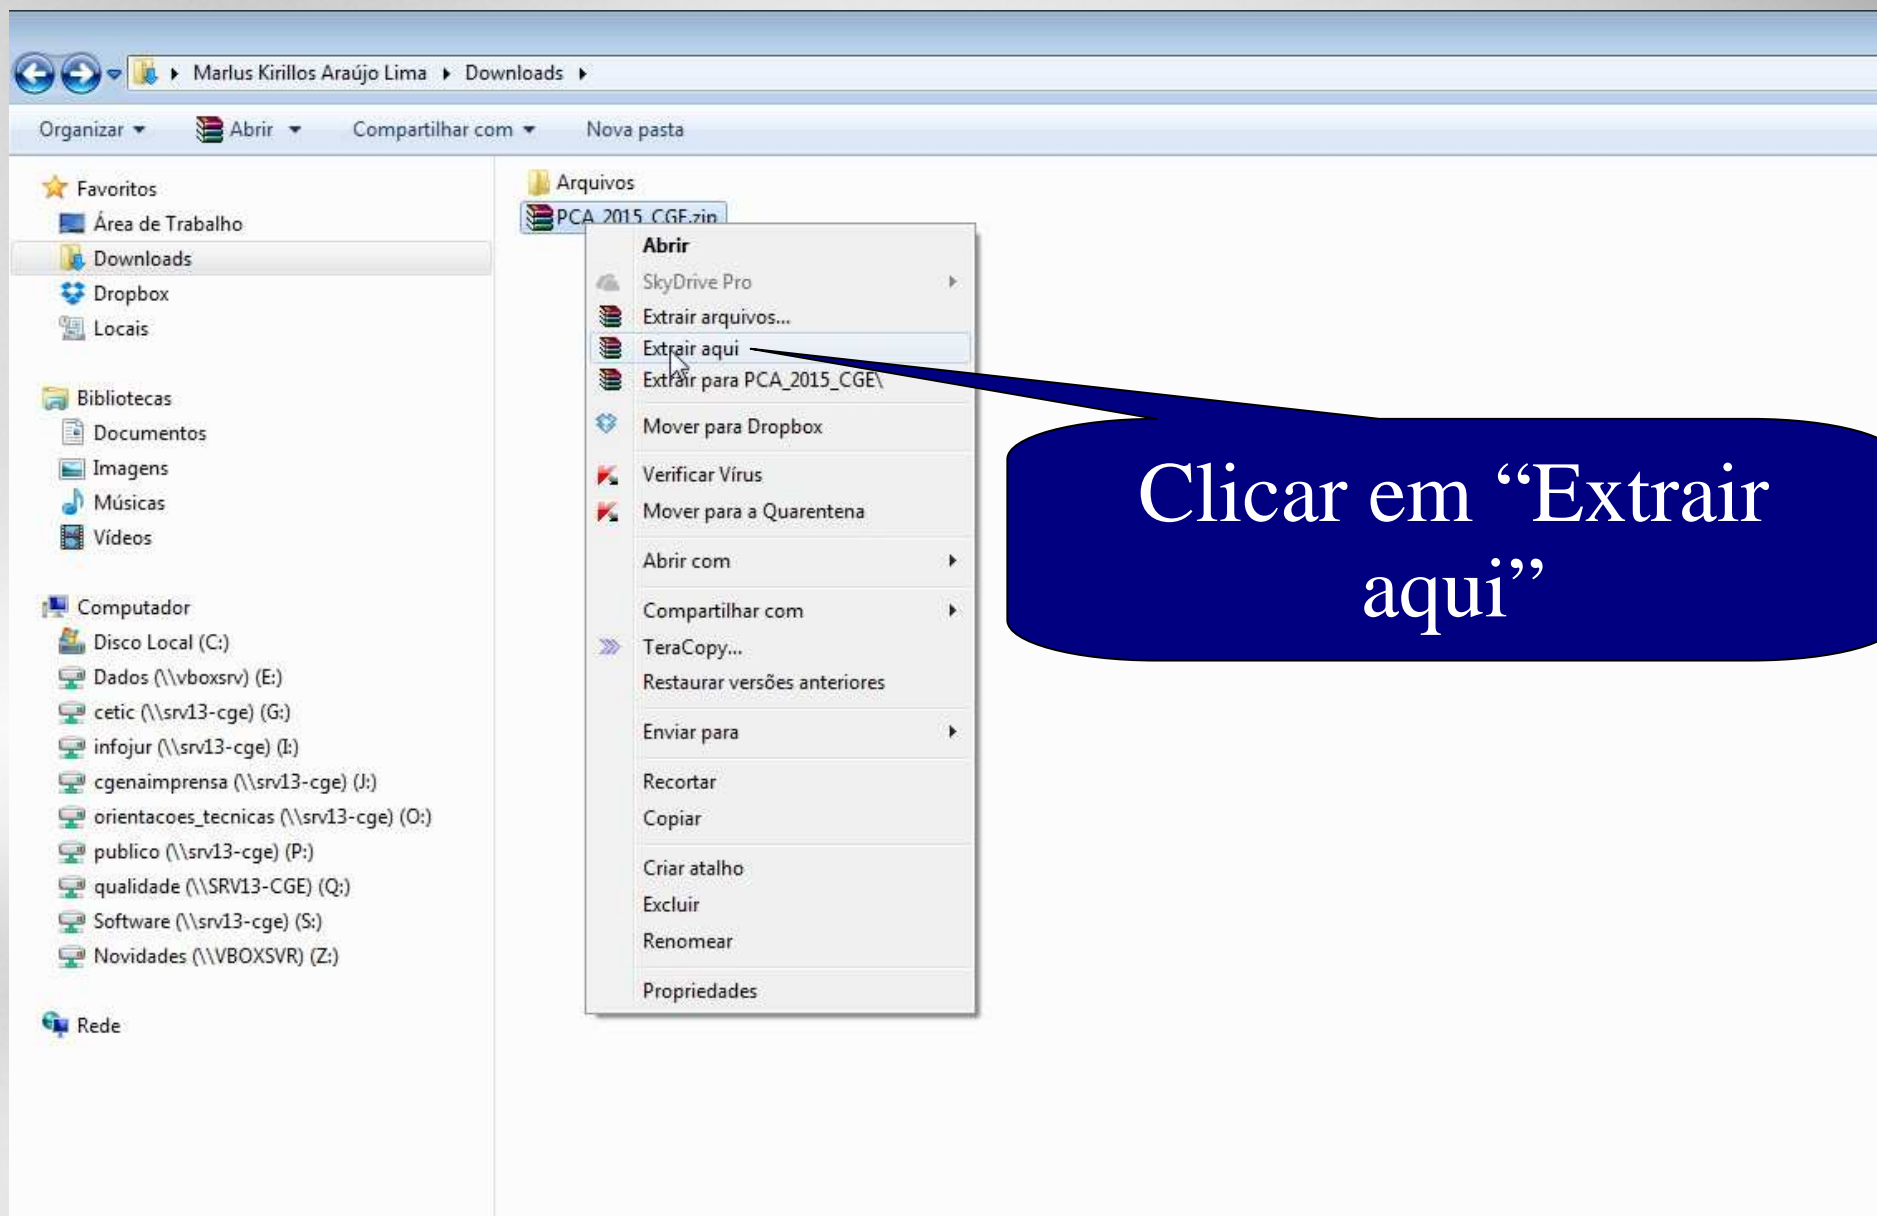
Marlus Kirillos Araújo Lima ▸ Downloads ▸

Organizar ▾ Abrir ▾ Compartilhar com ▾ Nova pasta

Favoritos
Área de Trabalho
Downloads
Dropbox
Locais

Bibliotecas
Documentos
Imagens
Músicas
Vídeos

Computador
Disco Local (C:)
Dados (\\vboxsrv) (E:)
cetic (\\srv13-cge) (G:)
infojur (\\srv13-cge) (I:)
cgenaimprensa (\\srv13-cge) (J:)
orientacoes_tecnicas (\\srv13-cge) (O:)
publico (\\srv13-cge) (P:)
qualidade (\\SRV13-CGE) (Q:)
Software (\\srv13-cge) (S:)
Novidades (\\VBOXSVR) (Z:)

Rede

Arquivos
PCA_2015_CGE.zip

Abrir
SkyDrive Pro
Extrair arquivos...
Extrair aqui
Extrair para PCA_2015_CGE\
Mover para Dropbox
Verificar Vírus
Mover para a Quarentena
Abrir com
Compartilhar com
TeraCopy...
Restaurar versões anteriores
Enviar para
Recortar
Copiar
Criar atalho
Excluir
Renomear
Propriedades

Clicar em “Extrair aqui”